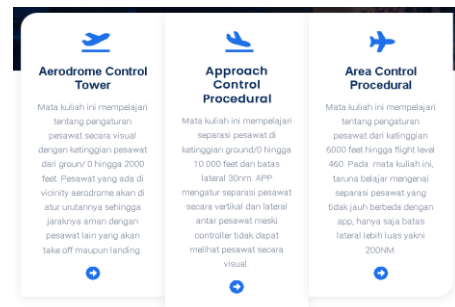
Aerodrome Control Tower

Mata kuliah ini mempelajari tentang pengaturan pesawat secara visual dengan ketinggian pesawat dari groun/ 0 hingga 2000 feet. Pesawat yang ada di vicinity aerodrome akan di atur urutannya sehingga jaraknya aman dengan pesawat lain yang akan take off maupun landing.

Approach Control Procedural

Mata kuliah ini mempelajari separasi pesawat di ketinggian ground/0 hingga 10.000 feet dan batas lateral 30nm. APP mengatur separasi pesawat secara vertikal dan lateral antar pesawat meski controller tidak dapat melihat pesawat secara visual.

Area Control Procedural

Mata kuliah ini mempelajari tentang pengaturan pesawat dari ketinggian 6000 feet hingga flight level 460. Pada mata kuliah ini, taruna belajar mengenai separasi pesawat yang tidak jauh berbeda dengan app, hanya saja batas lateral lebih luas yakni 200NM.